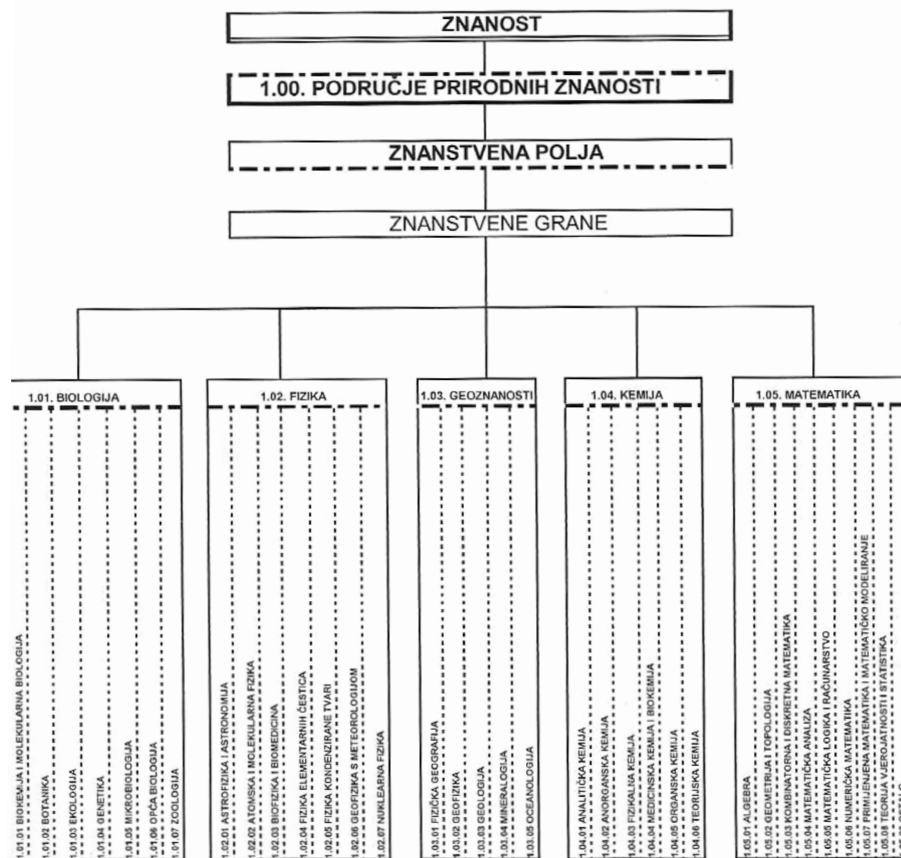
ZNANOST

1.00. PODRUČJE PRIRODNIH ZNANOSTI

ZNANSTVENA POLJA

ZNANSTVENE GRANE

1.01. BIOLOGIJA

1.01.01 BIOKEMIJA I MOLEKULARNA BIOLOGIJA
1.01.02 BOTANIKA
1.01.03 EKOLOGIJA
1.01.04 GENETIKA
1.01.05 MIKROBIOLOGIJA
1.01.06 OPĆA BIOLOGIJA
1.01.07 ZOOLOGIJA

1.02. FIZIKA

1.02.01 ASTROFIZIKA I ASTRONOMIJA
1.02.02 ATOMSKA I MOLEKULARNA FIZIKA
1.02.03 BIOFIZIKA I BIOMEDICINA
1.02.04 FIZIKA ELEMENTARNIH ČESTICA
1.02.05 FIZIKA KONDENZIRANE TVARI
1.02.06 GEOFIZIKA S METEOROLOGIJOM
1.02.07 NUKLEARNA FIZIKA

1.03. GEOZNANOSTI

1.03.01 FIZIČKA GEOGRAFIJA
1.03.02 GEOFIZIKA
1.03.03 GEOLOGIJA
1.03.04 MINERALOGIJA
1.03.05 OCEANOLOGIJA

1.04. KEMIJA

1.04.01 ANALITIČKA KEMIJA
1.04.02 ANORGANSKA KEMIJA
1.04.03 FIZIKALNA KEMIJA
1.04.04 MEDICINSKA KEMIJA I BIOKEMIJA
1.04.05 ORGANSKA KEMIJA
1.04.06 TEORIJSKA KEMIJA

1.05. MATEMATIKA

1.05.01 ALGEBRA
1.05.02 GEOMETRIJA I TOPOLOGIJA
1.05.03 KOMBINATORNA I DISKRETNA MATEMATIKA
1.05.04 MATEMATIČKA ANALIZA
1.05.05 MATEMATIČKA LOGIKA I RAČUNARSTVO
1.05.06 NUMERIČKA MATEMATIKA
1.05.07 PRIMIJENJENA MATEMATIKA I MATEMATIČKO MODELIRANJE
1.05.08 TEORIJA VJEROJATNOSTI I STATISTIKA
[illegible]